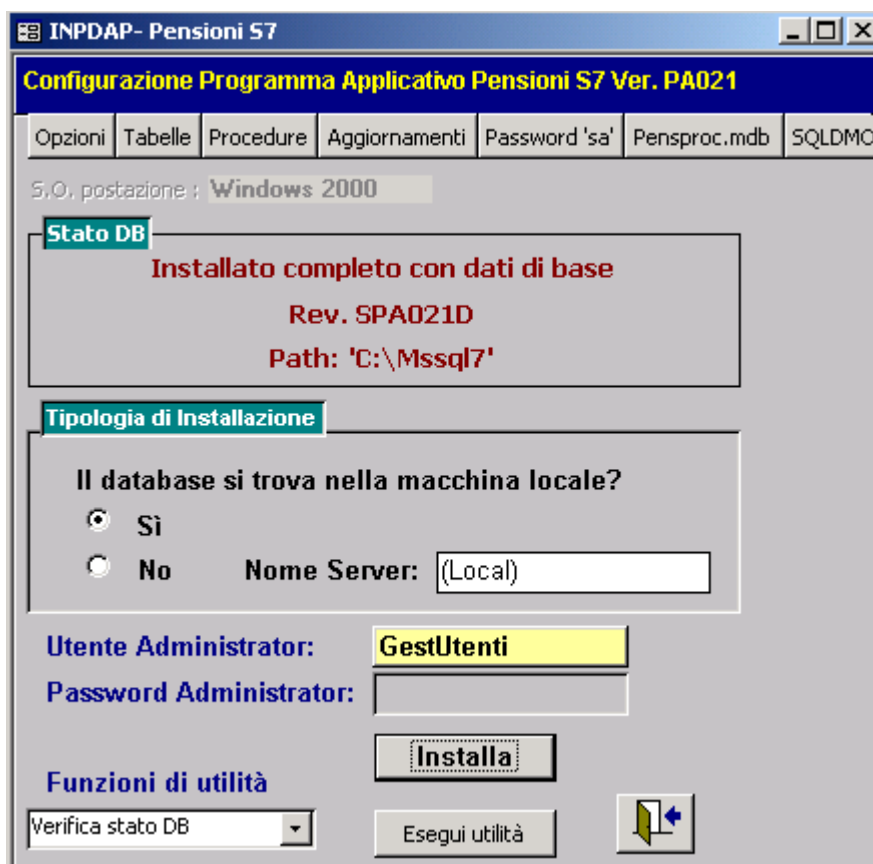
INPDAP- Pensioni S7

Configurazione Programma Applicativo Pensioni S7 Ver. PA021

Opzioni | Tabelle | Procedure | Aggiornamenti | Password 'sa' | Pensproc.mdb | SQLDMO

S.O. postazione : Windows 2000

Stato DB

Installato completo con dati di base

Rev. SPA021D

Path: 'C:\Mssql7'

Tipologia di Installazione

Il database si trova nella macchina locale?

Sì

No

Nome Server: (Local)

Utente Administrator: GestUtenti

Password Administrator:

Installa

Funzioni di utilità

Verifica stato DB

Esegui utilità